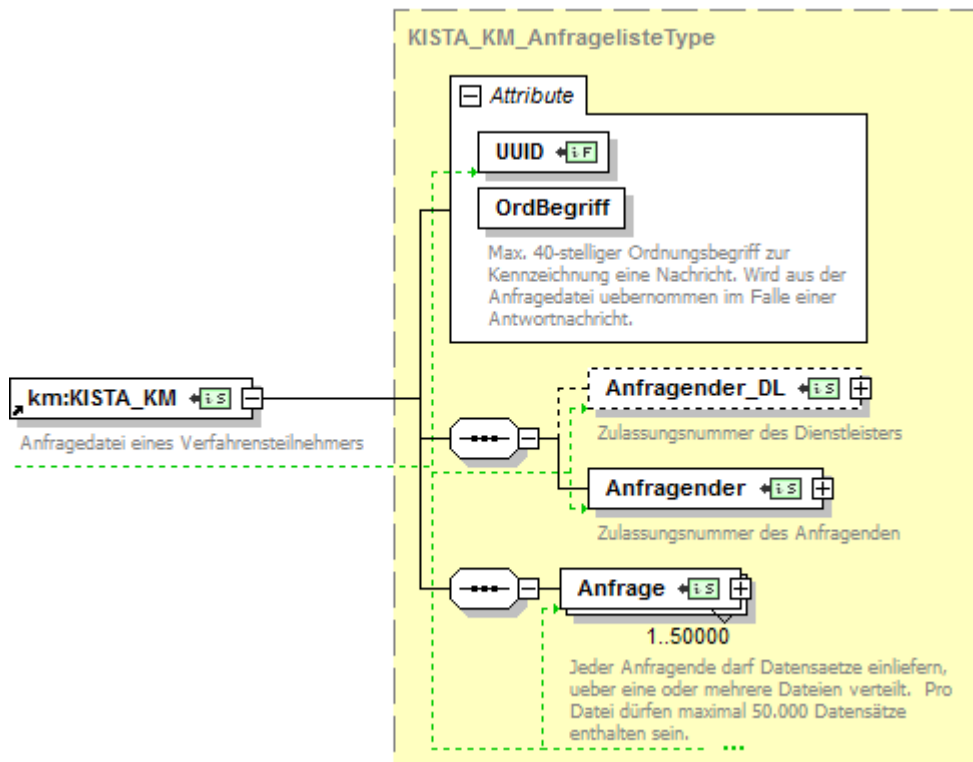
KISTA_KM_AnfragelisteType

Attribute

UUID

OrdBegriff

Max. 40-stelliger Ordnungsbegriff zur Kennzeichnung eine Nachricht. Wird aus der Anfragedatei uebernommen im Falle einer Antwortnachricht.

km:KISTA_KM

Anfragedatei eines Verfahrensteilnehmers

Anfragender_DL

Zulassungsnummer des Dienstleisters

Anfragender

Zulassungsnummer des Anfragenden

Anfrage

1..50000

Jeder Anfragende darf Datensaetze einliefern, ueber eine oder mehrere Dateien verteilt. Pro Datei dürfen maximal 50.000 Datensätze enthalten sein.